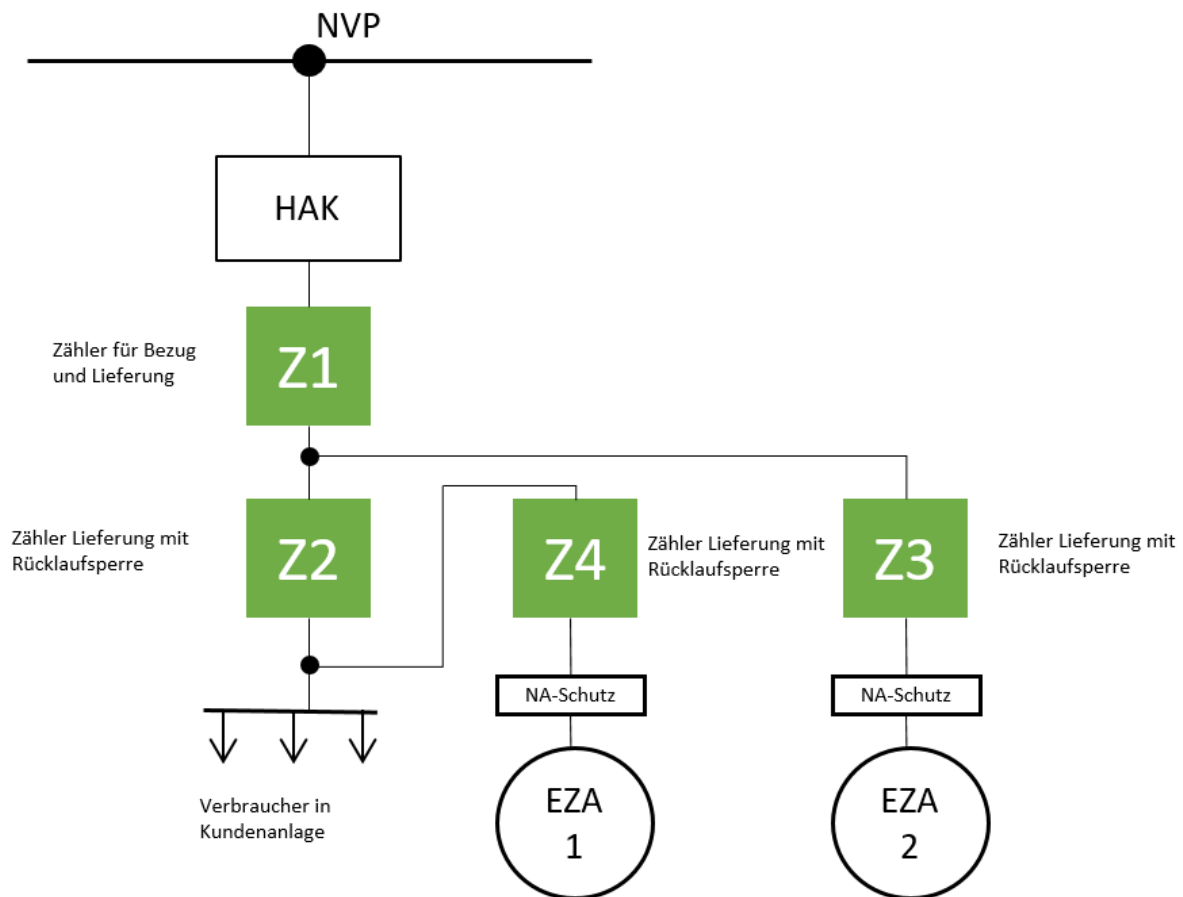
NVP

HAK

Zähler für Bezug und Lieferung

Z1

Zähler Lieferung mit Rücklaufsperre

Z2

Z4

Zähler Lieferung mit Rücklaufsperre

Z3

Zähler Lieferung mit Rücklaufsperre

NA-Schutz

NA-Schutz

Verbraucher in Kundenanlage

EZA 1

EZA 2